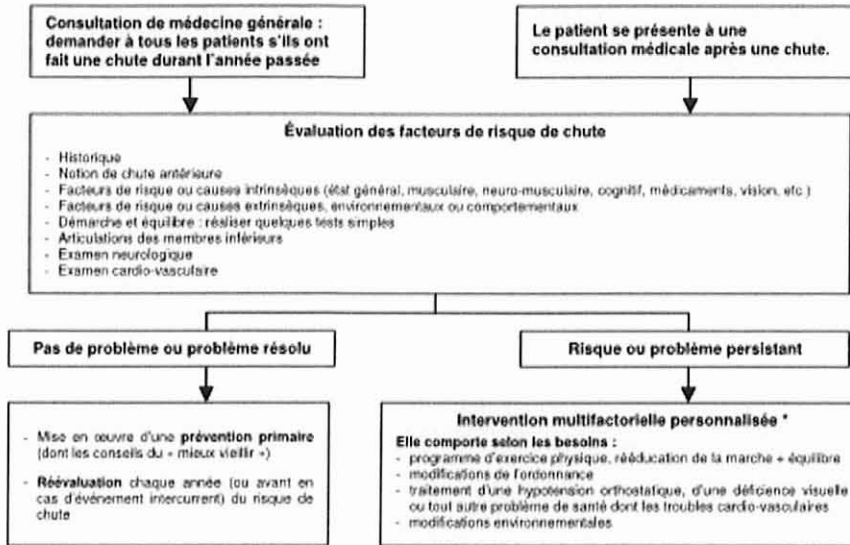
Consultation de médecine générale : demander à tous les patients s'ils ont fait une chute durant l'année passée

Le patient se présente à une consultation médicale après une chute.

Évaluation des facteurs de risque de chute

- Historique
- Notion de chute antérieure
- Facteurs de risque ou causes intrinsèques (état général, musculaire, neuro-musculaire, cognitif, médicaments, vision, etc.)
- Facteurs de risque ou causes extrinsèques, environnementaux ou comportementaux
- Démarche et équilibre : réaliser quelques tests simples
- Articulations des membres inférieurs
- Examen neurologique
- Examen cardio-vasculaire

Pas de problème ou problème résolu

Risque ou problème persistant

- Mise en œuvre d'une prévention primaire (dont les conseils du « mieux vieillir »)
- Réévaluation chaque année (ou avant en cas d'événement intercurrent) du risque de chute

Intervention multifactorielle personnalisée *

Elle comporte selon les besoins :
- programme d'exercice physique, rééducation de la marche + équilibre
- modifications de l'ordonnance
- traitement d'une hypotension orthostatique, d'une déficience visuelle ou tout autre problème de santé dont les troubles cardio-vasculaires
- modifications environnementales